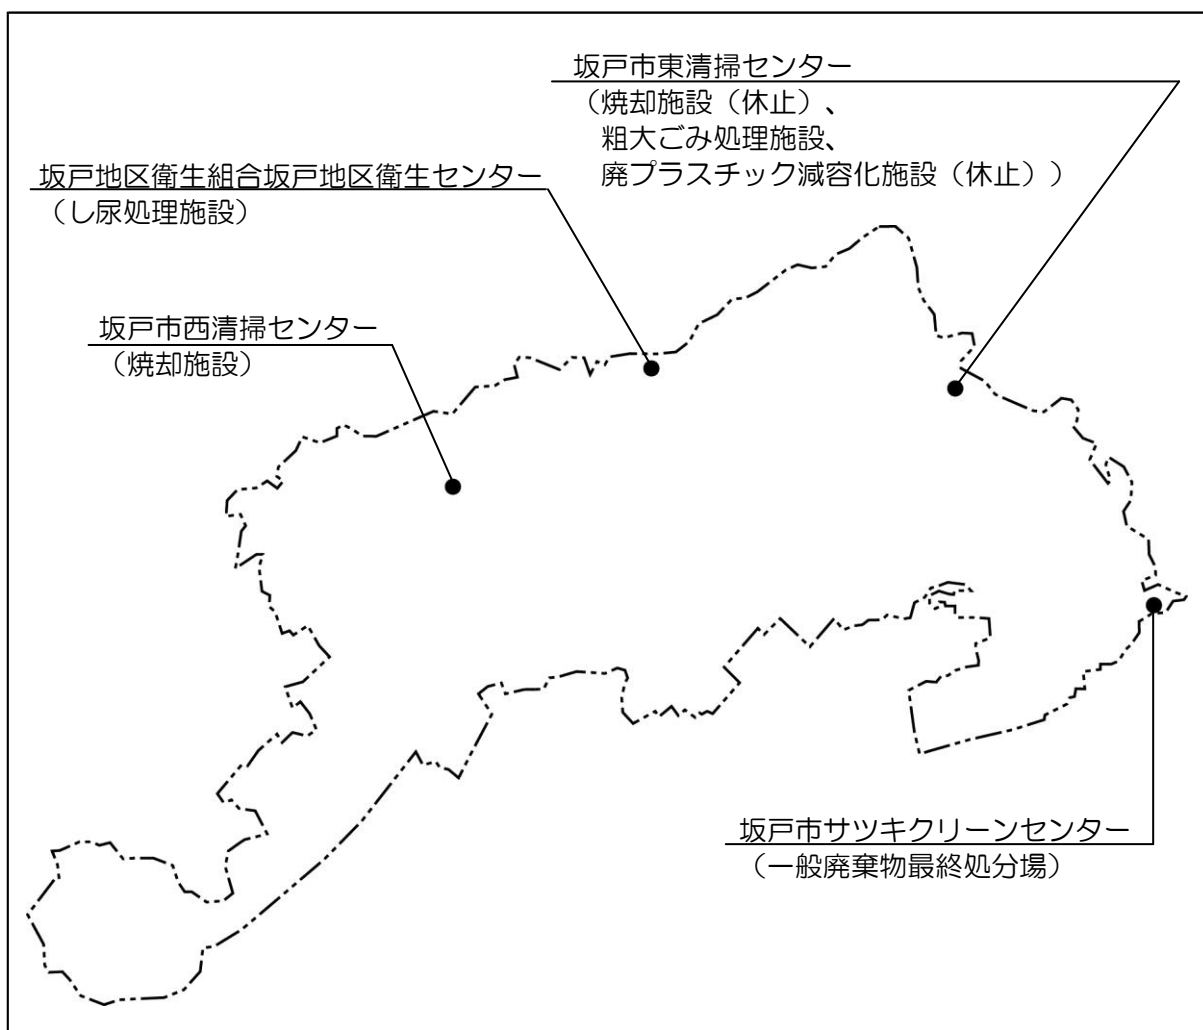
坂戸市東清掃センター
（焼却施設（休止）、
粗大ごみ処理施設、
廃プラスチック減容化施設（休止））

坂戸地区衛生組合坂戸地区衛生センター
（し尿処理施設）

坂戸市西清掃センター
（焼却施設）

坂戸市サツキクリーンセンター
（一般廃棄物最終処分場）